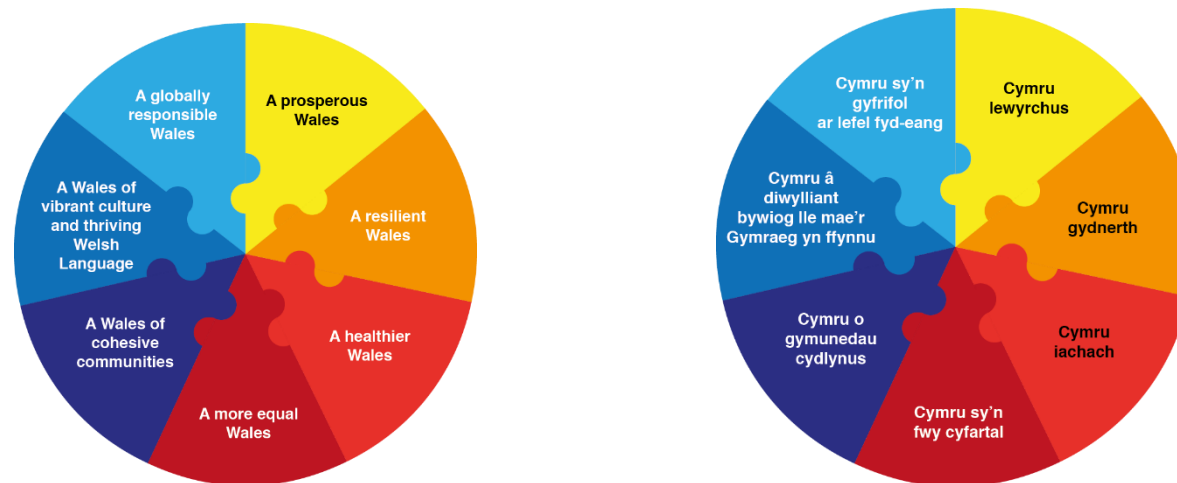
A prosperous Wales

A resilient Wales

A healthier Wales

A more equal Wales

A Wales of cohesive communities

A Wales of vibrant culture and thriving Welsh Language

A globally responsible Wales

Cymru lewyrchus

Cymru gydnerth

Cymru iachach

Cymru sy'n fwy cyfartal

Cymru o gymunedau cydlynus

Cymru â diwylliant bywiog lle mae'r Gymraeg yn ffynnu

Cymru sy'n gyfrifol ar lefel fyd-eang